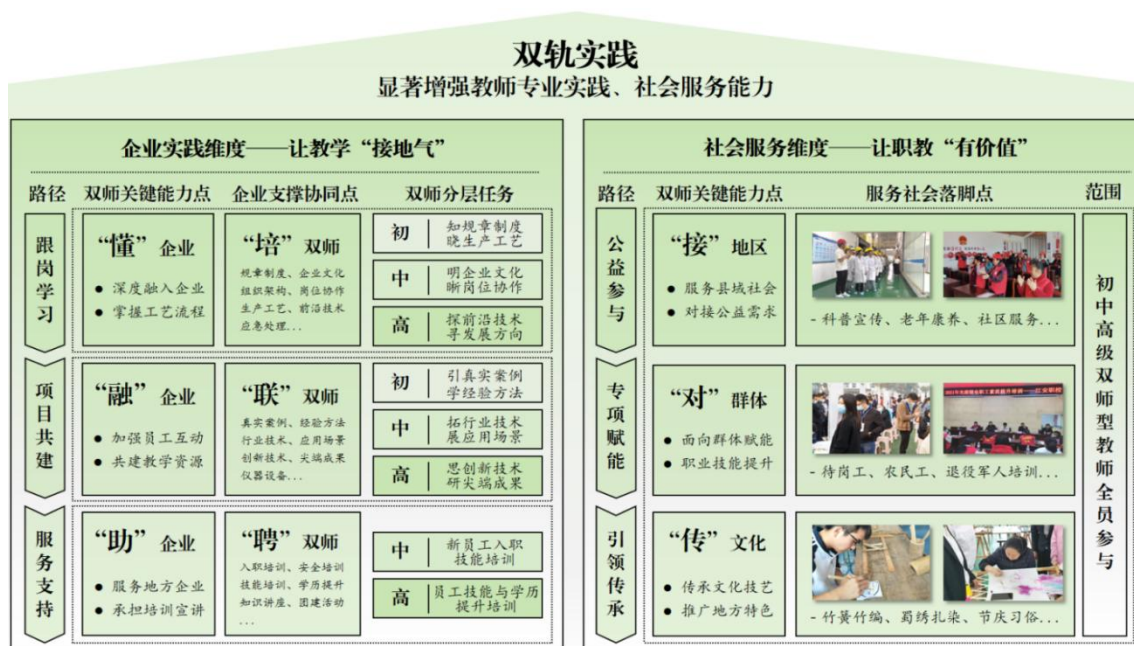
双轨实践
显著增强教师专业实践、社会服务能力

企业实践维度——让教学“接地气”

路径 双师关键能力点 企业支撑协同点 双师分层任务

跟岗学习
“懂”企业
● 深度融入企业
● 掌握工艺流程
“培”双师
规章制度、企业文化 组织架构、岗位协作 生产工艺、前沿技术 应急处理...
初 知规章制度 晓生产工艺
中 明企业文化 晰岗位协作
高 探前沿技术 寻发展方向

项目共建
“融”企业
● 加强员工互动
● 共建教学资源
“联”双师
真实案例、经验方法 行业技术、应用场景 创新技术、尖端成果 仪器设备...
初 引真实案例 学经验方法
中 拓行业技术 展应用场景
高 思创新技术 研尖端成果

服务支持
“助”企业
● 服务地方企业
● 承担培训宣讲
“聘”双师
入职培训、安全培训 技能培训、学历提升 知识讲座、团建活动 ...
中 新员工入职 技能培训
高 员工技能与学历 提升培训

社会服务维度——让职教“有价值”

路径 双师关键能力点 服务社会落脚点 范围

公益参与
“接”地区
● 服务县域社会
● 对接公益需求
- 科普宣传、老年康养、社区服务...

专项赋能
“对”群体
● 面向群体赋能
● 职业技能提升
- 待岗工、农民工、退役军人培训...

引领传承
“传”文化
● 传承文化技艺
● 推广地方特色
- 竹簧竹编、蜀绣扎染、节庆习俗...

初中高级双师型教师全员参与